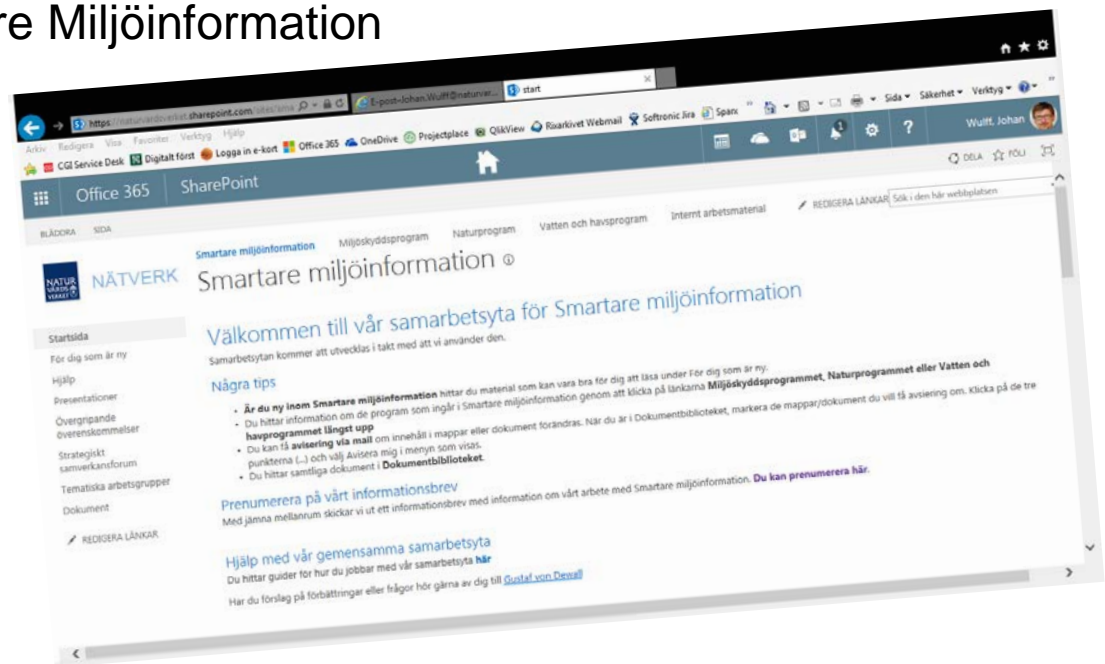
re Miljöinformation

https://naturvardsverket.sharepoint.com/sites/sma E-post-Johan.Wulff@naturvar... start

Arkiv Redigera Visa Favoriter Verktyg Hjälp

CGI Service Desk Digitalt först Logga in e-kort Office 365 OneDrive Projectplace QlikView Riksarkivet Webmail Softronic Jira Spara Sida Säkerhet Verktyg

Wulff, Johan

DELA FÖLJ

Office 365 SharePoint

BLÄDDRA SIDA

REDIGERA LÄNKAR Sök i den här webbplatsen

NATUR VÅRDS VERKET NÄTVERK

Smartare miljöinformation Miljöskyddsprogram Naturprogram Vatten och havsprogram Internt arbetsmaterial

Smartare miljöinformation

Startsida
För dig som är ny
Hjälp
Presentationer
Övergripande överenskommelser
Strategiskt samverkansforum
Tematiska arbetsgrupper
Dokument
REDIGERA LÄNKAR

Välkommen till vår samarbetsyta för Smartare miljöinformation

Samarbetsytan kommer att utvecklas i takt med att vi använder den.

Några tips

- **Är du ny inom Smartare miljöinformation** hittar du material som kan vara bra för dig att läsa under För dig som är ny.
- Du hittar information om de program som ingår i Smartare miljöinformation genom att klicka på länkarna **Miljöskyddsprogrammet, Naturprogrammet eller Vatten och havprogrammet längst upp**
- Du kan få **avisering via mail** om innehåll i mappar eller dokument förändras. När du är i Dokumentbiblioteket, markera de mappar/dokument du vill få avisering om. Klicka på de tre punkterna (...) och välj Avisera mig i menyn som visas.
- Du hittar samtliga dokument i **Dokumentbiblioteket**.

Prenumerera på vårt informationsbrev

Med jämna mellanrum skickar vi ut ett informationsbrev med information om vårt arbete med Smartare miljöinformation. **Du kan prenumerera här.**

Hjälp med vår gemensamma samarbetsyta

Du hittar guider för hur du jobbar med vår samarbetsyta **här**

Har du förslag på förbättringar eller frågor hör gärna av dig till Gustaf von Dewall